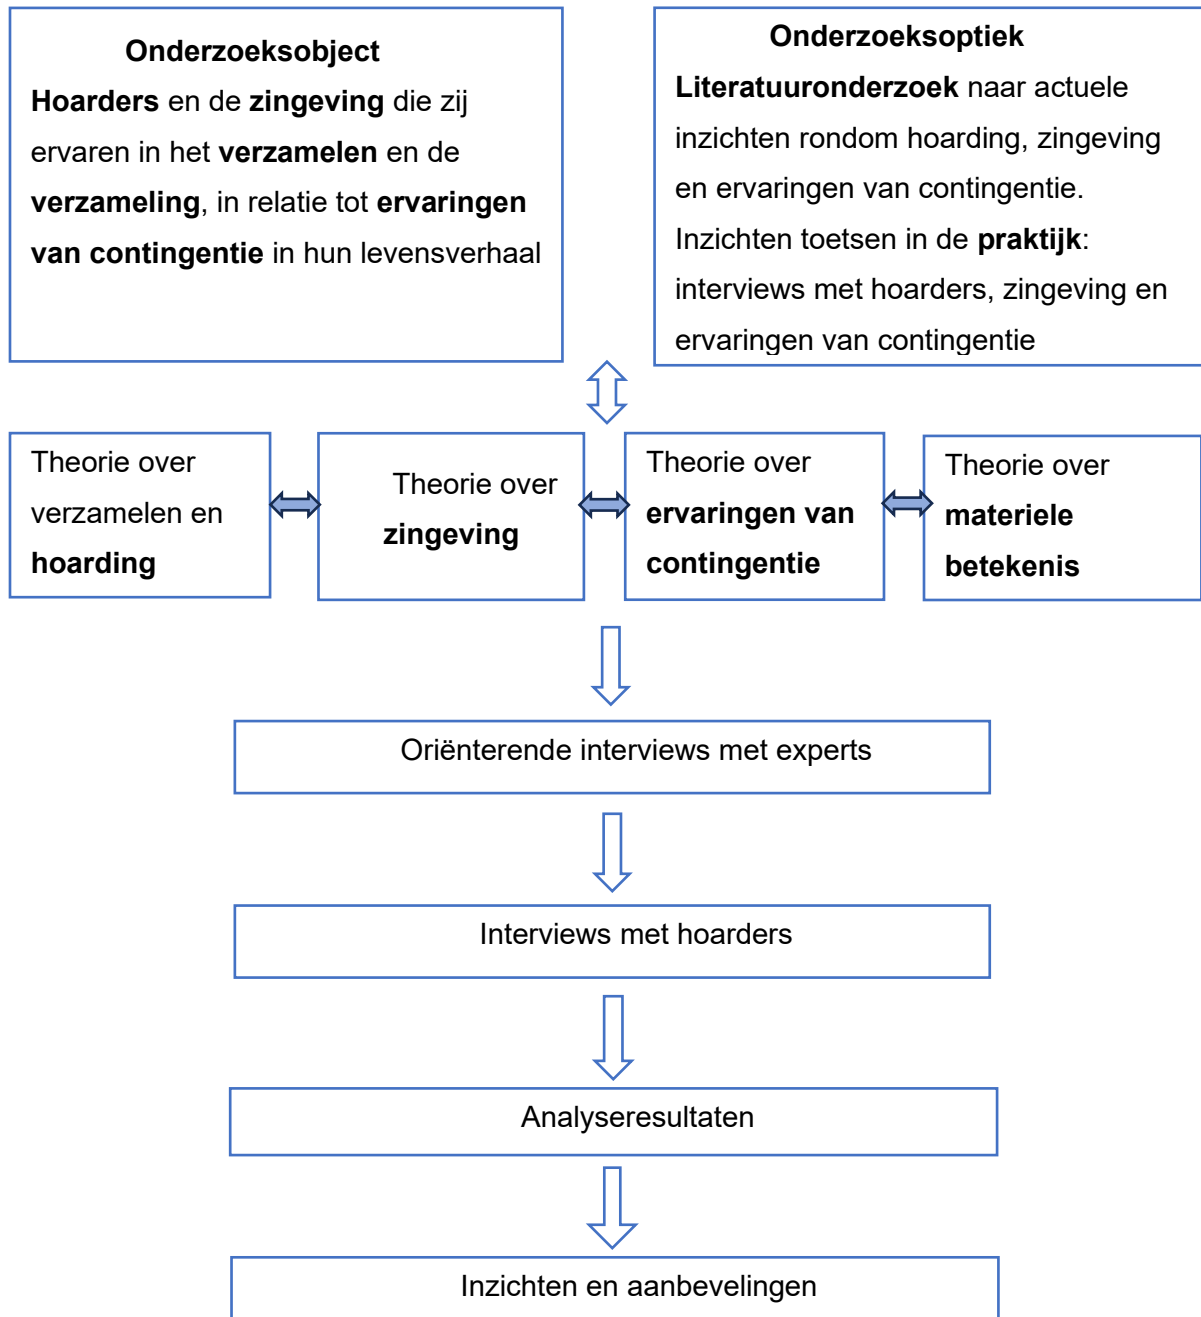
Onderzoeksobject
Hoarders en de zingeving die zij ervaren in het verzamelen en de verzameling, in relatie tot ervaringen van contingentie in hun levensverhaal

Onderzoeksoptiek
Literatuuronderzoek naar actuele inzichten rondom hoarding, zingeving en ervaringen van contingentie.
Inzichten toetsen in de praktijk: interviews met hoarders, zingeving en ervaringen van contingentie

Theorie over verzamelen en hoarding

Theorie over zingeving

Theorie over ervaringen van contingentie

Theorie over materiele betekenis

Oriënterende interviews met experts

Interviews met hoarders

Analyseresultaten

Inzichten en aanbevelingen